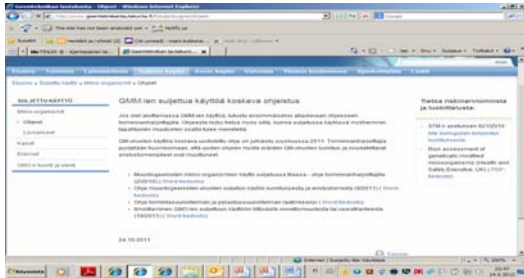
GMM:ien suljettua käyttöä koskeva ohjeistus

Sinä olet tässä: Etusivu > Suljettu käyttö > Ohjeet

SULJETTU KÄYTTÖ

Ohjeet

Lomakkeet

Kasvit

Eläimet

Tietoa niskanvirkkeistä ja lausunnoista

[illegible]

24.10.2011